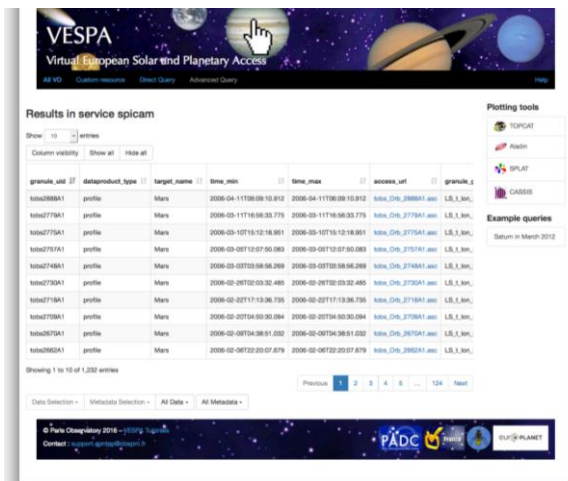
VESPA
Virtual European Solar and Planetary Access

All VO Custom resource Direct Query Advanced Query Help

Results in service spicam

Show 10 entries

Column visibility Show all Hide all

| granule_uid | dataproduct_type | target_name | time_min | time_max | access_url | granule_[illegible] |
|---|---|---|---|---|---|---|
| tobs2888A1 | profile | Mars | 2006-04-11T06:09:10.912 | 2006-04-11T06:09:10.912 | tobs_Orb_2888A1.asc | LS_t_ion_ |
| tobs2779A1 | profile | Mars | 2006-03-11T16:56:33.775 | 2006-03-11T16:56:33.775 | tobs_Orb_2779A1.asc | LS_t_ion_ |
| tobs2775A1 | profile | Mars | 2006-03-10T15:12:18.951 | 2006-03-10T15:12:18.951 | tobs_Orb_2775A1.asc | LS_t_ion_ |
| tobs2757A1 | profile | Mars | 2006-03-05T12:07:50.083 | 2006-03-05T12:07:50.083 | tobs_Orb_2757A1.asc | LS_t_ion_ |
| tobs2748A1 | profile | Mars | 2006-03-03T03:58:56.269 | 2006-03-03T03:58:56.269 | tobs_Orb_2748A1.asc | LS_t_ion_ |
| tobs2730A1 | profile | Mars | 2006-02-26T02:03:32.485 | 2006-02-26T02:03:32.485 | tobs_Orb_2730A1.asc | LS_t_ion_ |
| tobs2718A1 | profile | Mars | 2006-02-22T17:13:36.735 | 2006-02-22T17:13:36.735 | tobs_Orb_2718A1.asc | LS_t_ion_ |
| tobs2709A1 | profile | Mars | 2006-02-20T04:50:30.094 | 2006-02-20T04:50:30.094 | tobs_Orb_2709A1.asc | LS_t_ion_ |
| tobs2670A1 | profile | Mars | 2006-02-09T04:38:51.032 | 2006-02-09T04:38:51.032 | tobs_Orb_2670A1.asc | LS_t_ion_ |
| tobs2662A1 | profile | Mars | 2006-02-06T22:20:07.679 | 2006-02-06T22:20:07.679 | tobs_Orb_2662A1.asc | LS_t_ion_ |

Showing 1 to 10 of 1,232 entries

Previous 1 2 3 4 5 ... 124 Next

Data Selection Metadata Selection All Data All Metadata

Plotting tools
TOPCAT
Aladin
SPLAT
CASSIS

Example queries
Saturn in March 2012

© Paris Observatory 2016 – VESPA Support
Contact : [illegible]

PADC CDPP EUROPLANET